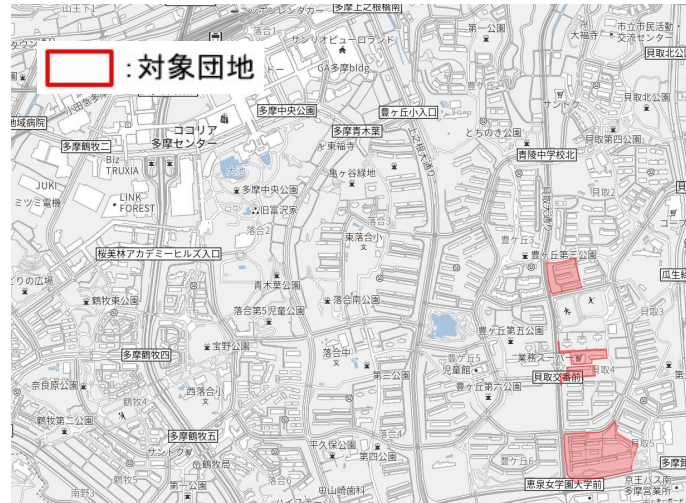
:対象団地

山王下
多摩上之根橋南
ンタカー
第一公園
市立外民活動・交流センター
大福寺
貝取北公園
サンリオピューロランド
GA多摩bldg
多摩中央公園
豊ヶ丘小入口
貝取北公園
地域病院
ココリア多摩センター
多摩青木葉
とちのき公園
貝取第四公園
多摩鶴牧二
東福寺
青陵中学校北
Biz TRUXIA
鹿ヶ谷緑地
JUKI
多摩中央公園
貝取2
ミツミ電機
LINK FOREST
旧富澤家
落合2
東落合小
豊ヶ丘
豊ヶ丘第三公園
桜美林アカデミーヒルズ入口
瓜生緑
どりの広場
鶴牧東公園
青木葉公園
落合南公園
落合第5児童公園
豊ヶ丘第五公園
貝取3
宝野公園
多摩鶴牧四
落合中
業務スーパー
豊ヶ丘5
児童館
貝取交番前
貝取4
奈良原公園
第三公園
豊ヶ丘第六公園
西落合小
鶴牧4
鶴牧第二公園
多摩鶴牧五
貝取5
平久保公園
第四公園
豊ヶ丘6
京王バス南
多摩営業所
恵泉女学園大学前
多摩東
南野3
第二公園
中山崎前